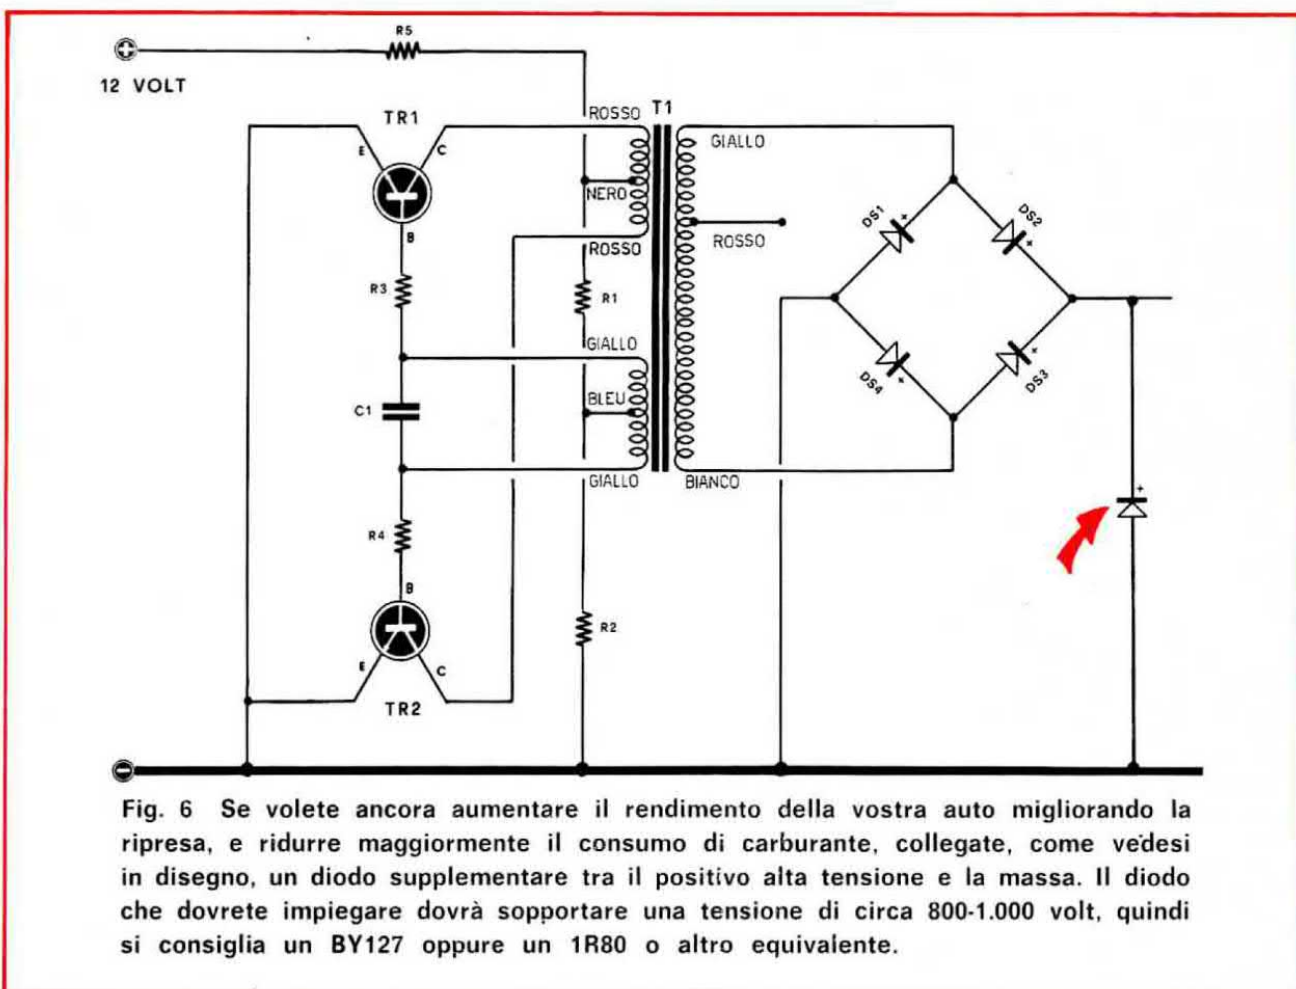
R5
12 VOLT
TR1
E
C
B
ROSSO
T1
GIALLO
NERO
ROSSO
ROSSO
DS1
DS2
R3
R1
GIALLO
C1
BLEU
DS4
DS3
GIALLO
BIANCO
R4
B
R2
E
C
TR2

Fig. 6 Se volete ancora aumentare il rendimento della vostra auto migliorando la ripresa, e ridurre maggiormente il consumo di carburante, collegate, come vedesi in disegno, un diodo supplementare tra il positivo alta tensione e la massa. Il diodo che dovrete impiegare dovrà sopportare una tensione di circa 800-1.000 volt, quindi si consiglia un BY127 oppure un 1R80 o altro equivalente.